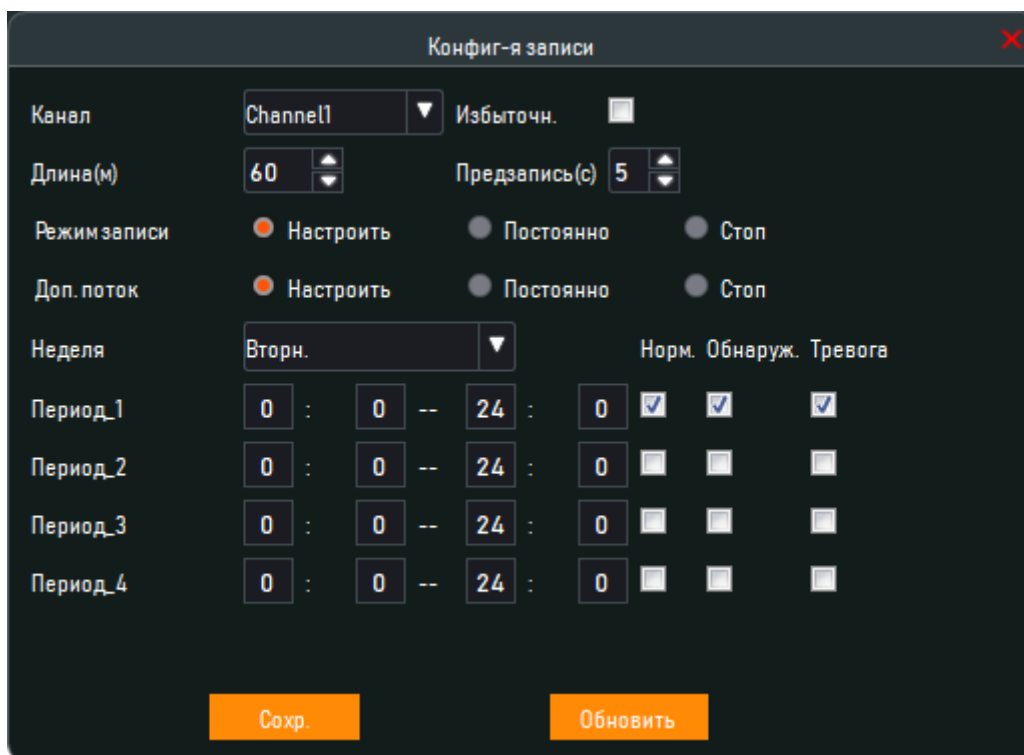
Конфиг-я записи

Канал Channel1 Избыточн.

Длина(м) 60 Предзапись(с) 5

Режим записи Настроить Постоянно Стоп

Доп. поток Настроить Постоянно Стоп

Неделя Вторн. Норм. Обнаруж. Тревога

Период_1 0 : 0 -- 24 : 0

Период_2 0 : 0 -- 24 : 0

Период_3 0 : 0 -- 24 : 0

Период_4 0 : 0 -- 24 : 0

Сохр. Обновить